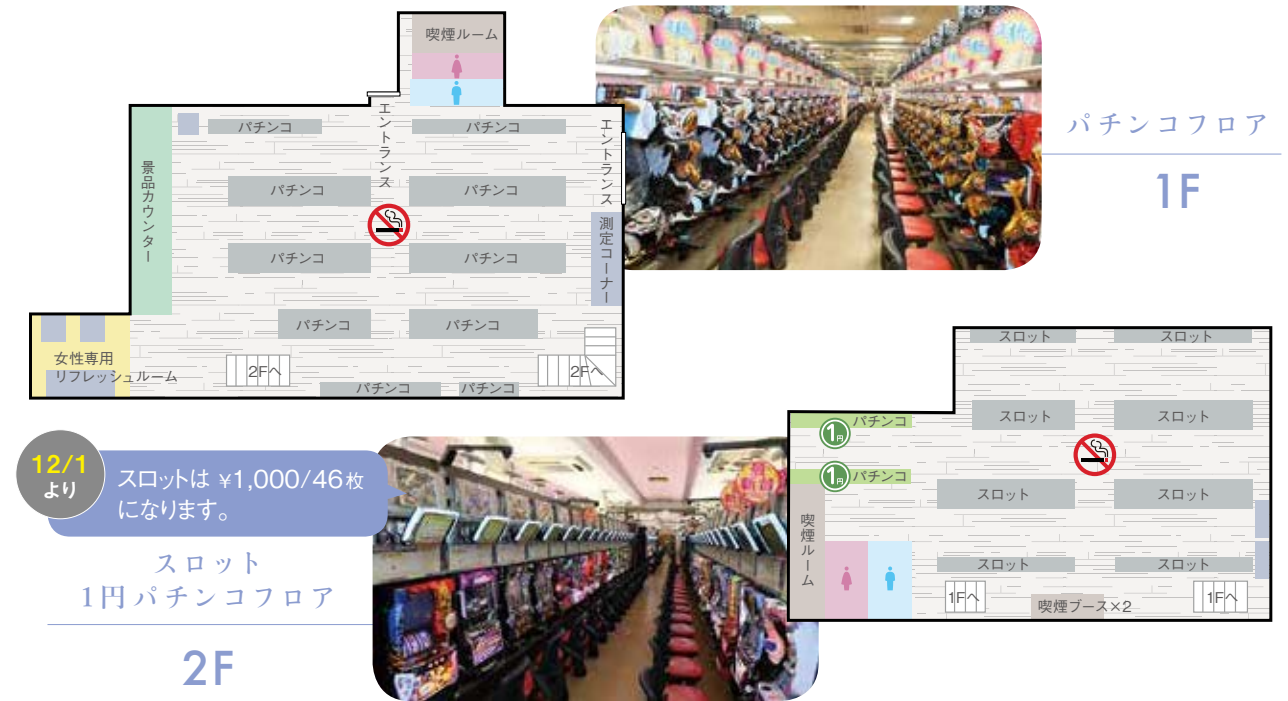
喫煙ルーム

パチンコ
パチンコ
エントランス
エントランス
景品カウンター
パチンコ
パチンコ
パチンコ
パチンコ
測定コーナー
パチンコ
パチンコ
女性専用
リフレッシュルーム
2Fへ
2Fへ
パチンコ
パチンコ

パチンコフロア
1F

スロット
スロット
スロット
スロット
1円 パチンコ
1円 パチンコ
スロット
スロット
喫煙ルーム
スロット
スロット
1Fへ
喫煙ブース×2
1Fへ

12/1 より
スロットは ¥1,000/46枚 になります。

スロット
1円パチンコフロア
2F